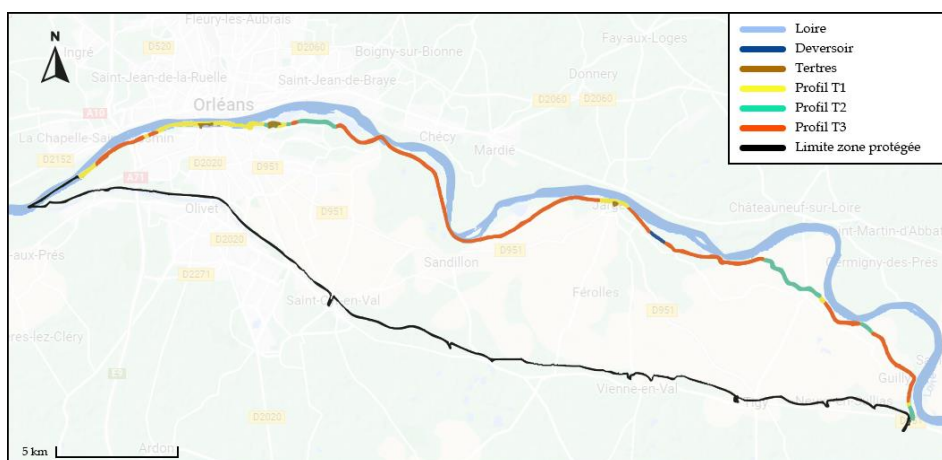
Loire
Deversoir
Tertres
Profil T1
Profil T2
Profil T3
Limite zone protégée

N

Fleury-les-Aubrais
Ingré
D520
D2060
Boigny-sur-Bionne
Fay-aux-Loges
Saint-Jean-de-la-Ruelle
Saint-Jean-de-Braye
Donnery
A10
Orléans
D2060
D2060
La Chapelle-Saint-Mesmin
Chécy
D2152
D2020
D951
Mardié
A71
Olivet
D951
Jargeau
Châteauneuf-sur-Loire
D2020
Saint-Martin-d'Abbat
-aux-Prés
D951
Germigny-des-Prés
D2271
Sandillon
Saint-Cyr-en-Val
Férolles
D951
-res-lez-Cléry
E5
Vienne-en-Val
Guilly
Tigy
D2020
Ardon
5 km